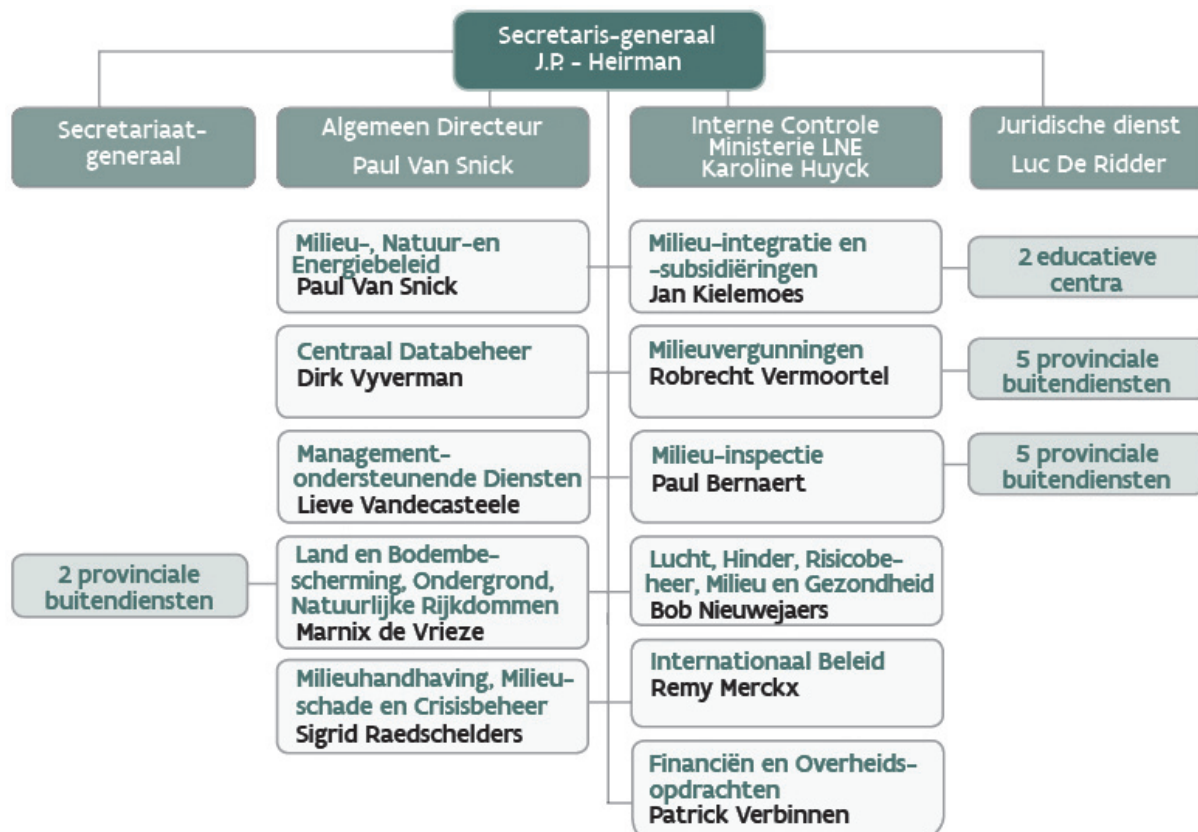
Secretaris-generaal
J.P. - Heirman

Secretariaat-generaal

Algemeen Directeur
Paul Van Snick

Interne Controle
Ministerie LNE
Karoline Huyck

Juridische dienst
Luc De Ridder

Milieu-, Natuur-en Energiebeleid
Paul Van Snick

Milieu-integratie en -subsidiëringen
Jan Kielemoes

2 educatieve centra

Centraal Databeheer
Dirk Vyverman

Milieuvergunningen
Robrecht Vermoortel

5 provinciale buitendiensten

Management-ondersteunende Diensten
Lieve Vandecasteele

Milieu-inspectie
Paul Bernaert

5 provinciale buitendiensten

2 provinciale buitendiensten

Land en Bodembescherming, Ondergrond, Natuurlijke Rijkdommen
Marnix de Vrieze

Lucht, Hinder, Risicobeheer, Milieu en Gezondheid
Bob Nieuwejaers

Milieuhandhaving, Milieuschade en Crisisbeheer
Sigrid Raedschelders

Internationaal Beleid
Remy Merckx

Financiën en Overheidsopdrachten
Patrick Verbinnen